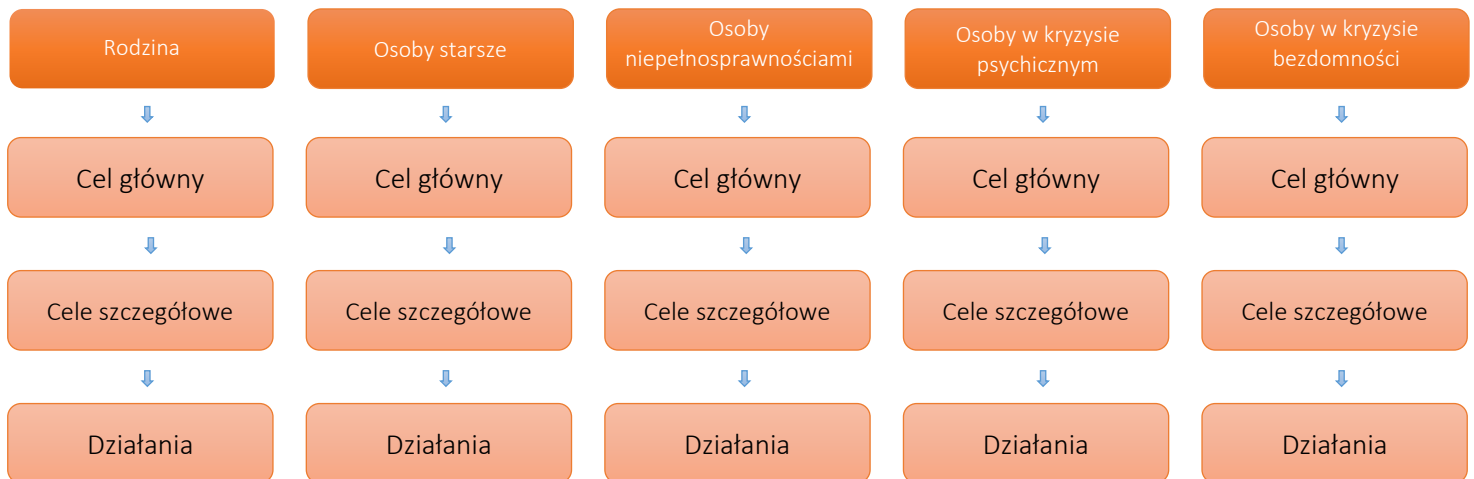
Rodzina

Cel główny

Cele szczegółowe

Działania

Osoby starsze

Cel główny

Cele szczegółowe

Działania

Osoby niepełnosprawnościami

Cel główny

Cele szczegółowe

Działania

Osoby w kryzysie psychicznym

Cel główny

Cele szczegółowe

Działania

Osoby w kryzysie bezdomności

Cel główny

Cele szczegółowe

Działania